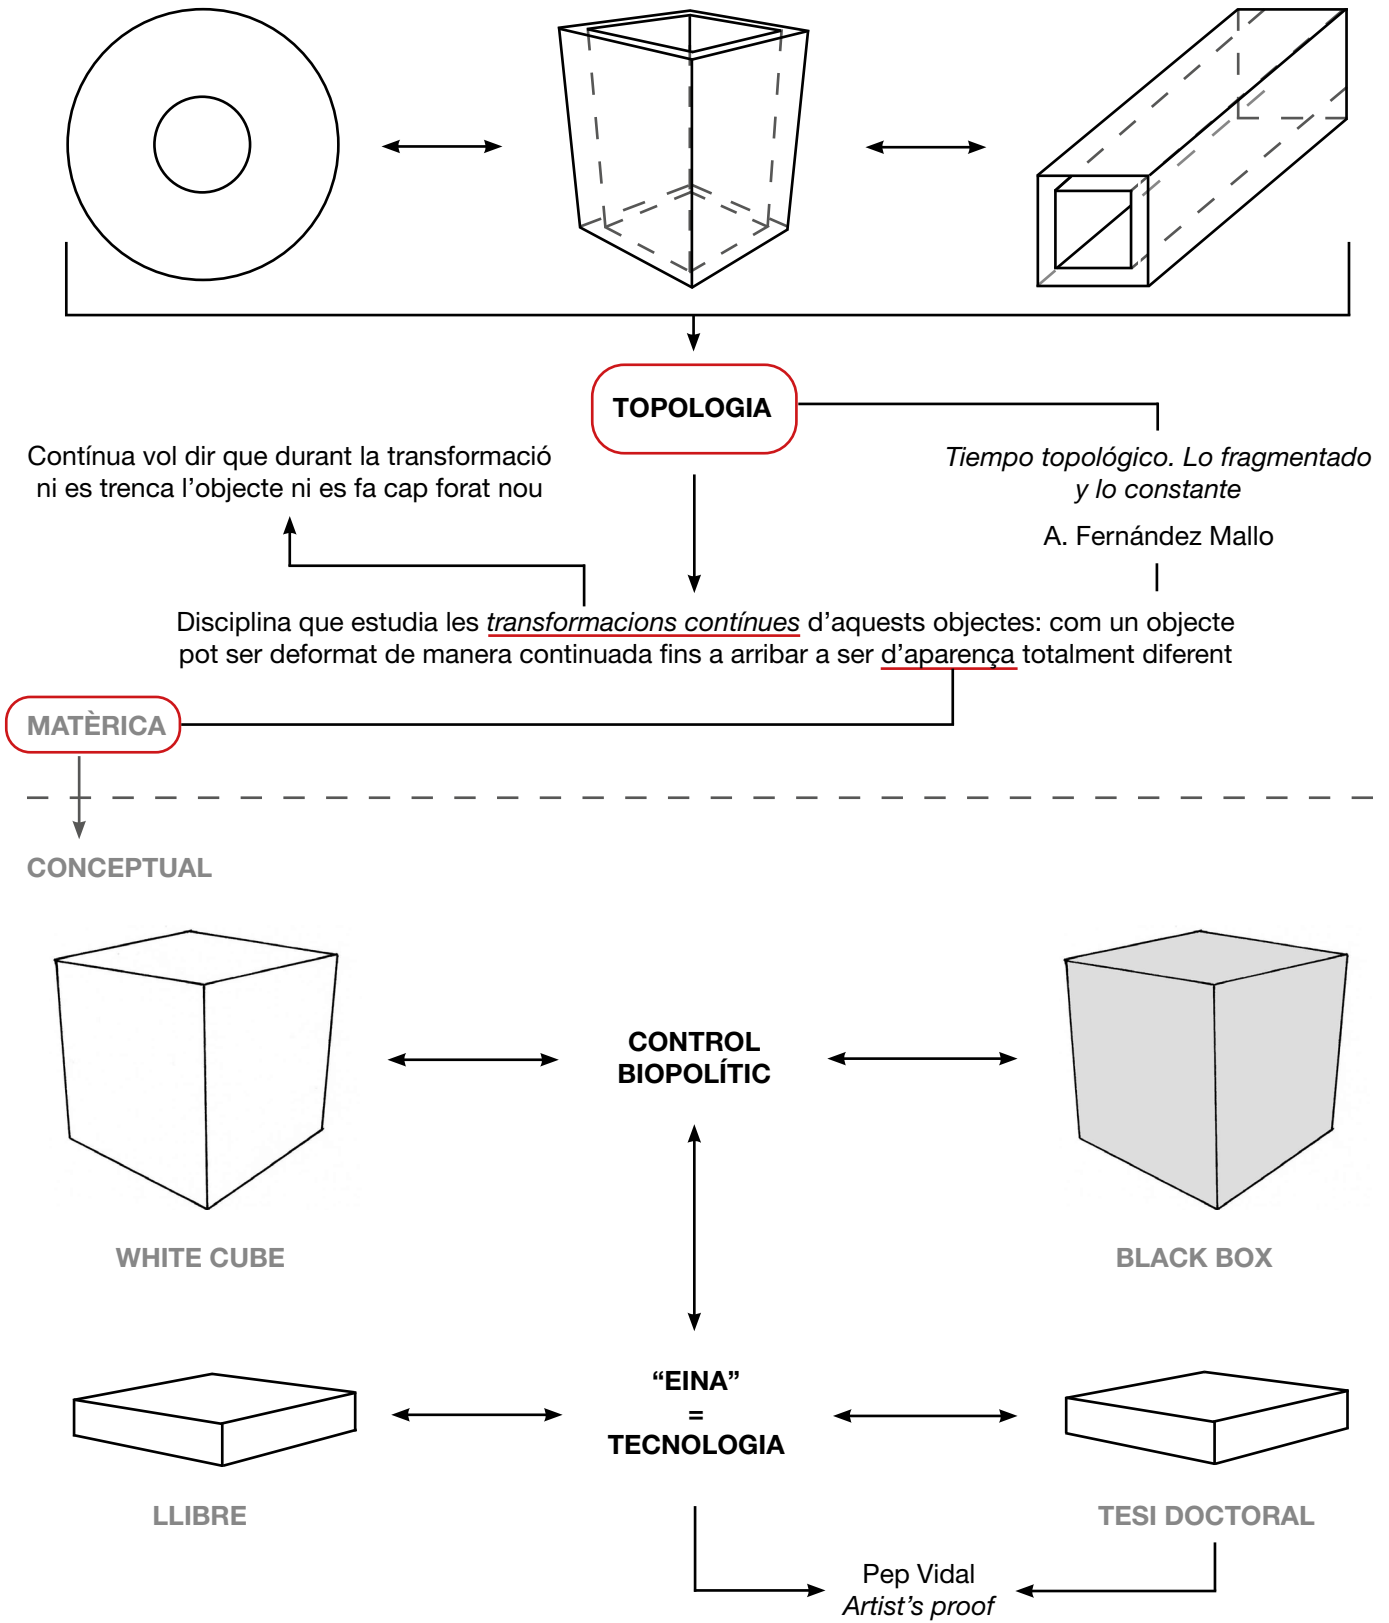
TOPOLOGIA

Contínua vol dir que durant la transformació ni es trenca l'objecte ni es fa cap forat nou

*Tiempo topológico. Lo fragmentado y lo constante*

A. Fernández Mallo

Disciplina que estudia les *transformacions contínues* d'aquests objectes: com un objecte pot ser deformat de manera continuada fins a arribar a ser d'aparença totalment diferent

MATÈRICA

CONCEPTUAL

CONTROL BIOPOLÍTIC

WHITE CUBE

BLACK BOX

"EINA" = TECNOLOGIA

LLIBRE

TESI DOCTORAL

Pep Vidal
*Artist's proof*